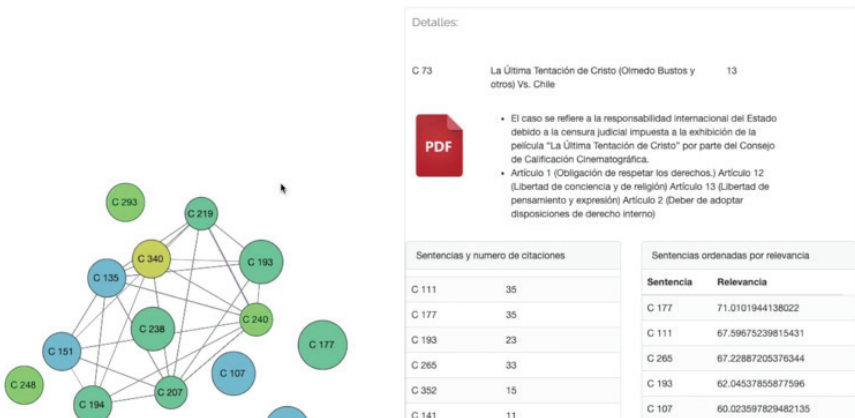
C 293

C 219

C 340

C 135

C 193

C 238

C 240

C 177

C 151

C 107

C 248

C 207

C 194

Detalles:

C 73 La Última Tentación de Cristo (Olmedo Bustos y otros) Vs. Chile 13

PDF

- El caso se refiere a la responsabilidad internacional del Estado debido a la censura judicial impuesta a la exhibición de la película "La Última Tentación de Cristo" por parte del Consejo de Calificación Cinematográfica.
- Artículo 1 (Obligación de respetar los derechos.) Artículo 12 (Libertad de conciencia y de religión) Artículo 13 (Libertad de pensamiento y expresión) Artículo 2 (Deber de adoptar disposiciones de derecho interno)

Sentencias y numero de citaciones

| | |
|---|---|
| C 111 | 35 |
| C 177 | 35 |
| C 193 | 23 |
| C 265 | 33 |
| C 352 | 15 |
| C 141 | 11 |

Sentencias ordenadas por relevancia

| Sentencia | Relevancia |
|---|---|
| C 177 | 71.0101944138022 |
| C 111 | 67.59675239815431 |
| C 265 | 67.22887205376344 |
| C 193 | 62.04537855877596 |
| C 107 | 60.023597829482135 |